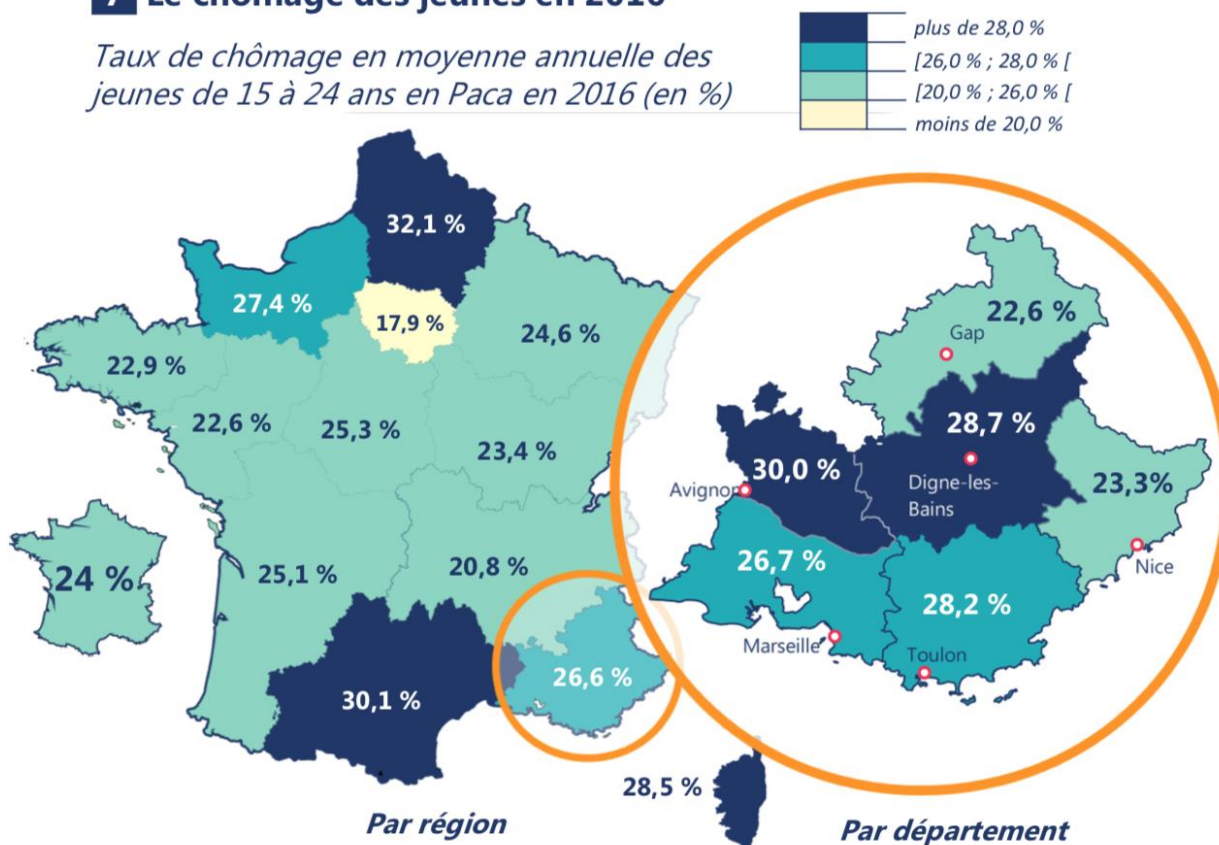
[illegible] Le chômage des jeunes en 2016

Taux de chômage en moyenne annuelle des jeunes de 15 à 24 ans en Paca en 2016 (en %)

plus de 28,0 %
[26,0 % ; 28,0 % [
[20,0 % ; 26,0 % [
moins de 20,0 %

32,1 %
27,4 %
17,9 %
24,6 %
22,9 %
22,6 %
25,3 %
23,4 %
24 %
25,1 %
20,8 %
26,6 %
30,1 %
28,5 %

Par région

22,6 %
Gap
28,7 %
30,0 %
Avignon
Digne-les-Bains
23,3%
26,7 %
28,2 %
Nice
Marseille
Toulon

Par département